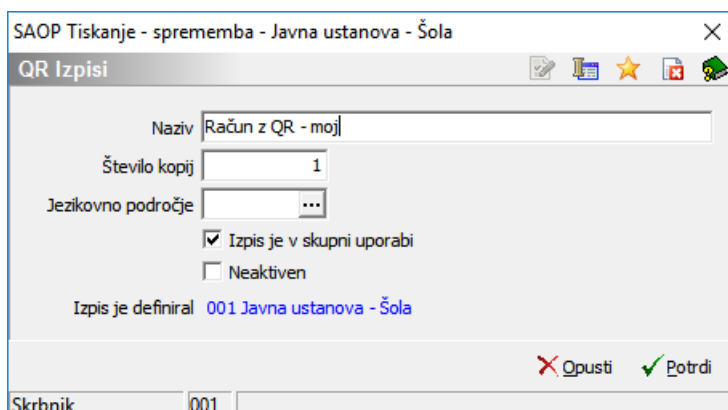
SAOP Tiskanje - sprememba - Javna ustanova - Šola

QR Izpisi

Naziv Račun z QR - moj

Število kopij 1

Jezikovno področje ...

Izpis je v skupni uporabi

Neaktiven

Izpis je definiral 001 Javna ustanova - Šola

Opusti Potrdi

Skrbnik 001